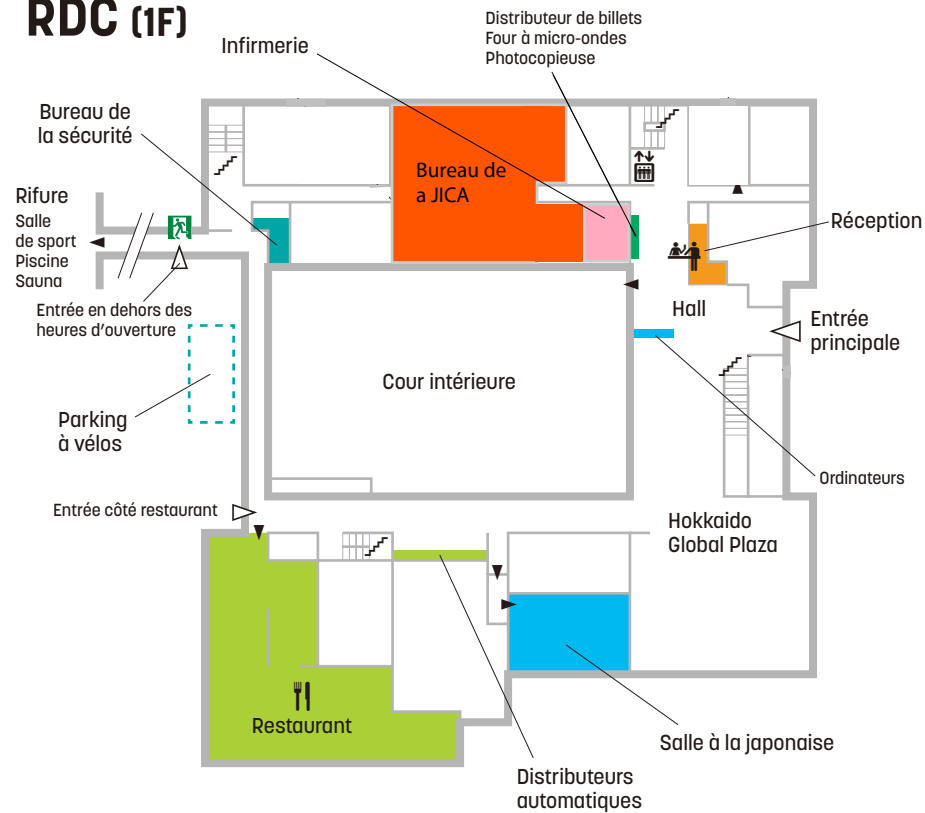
RDC (1F)

Distributeur de billets
Four à micro-ondes
Photocopieuse

Infirmerie

Bureau de la sécurité

Bureau de a JICA

Rifure
Salle de sport
Piscine
Sauna

Réception

Entrée en dehors des heures d'ouverture

Hall

Entrée principale

Cour intérieure

Parking à vélos

Ordinateurs

Entrée côté restaurant

Hokkaido Global Plaza

Restaurant

Salle à la japonaise

Distributeurs automatiques